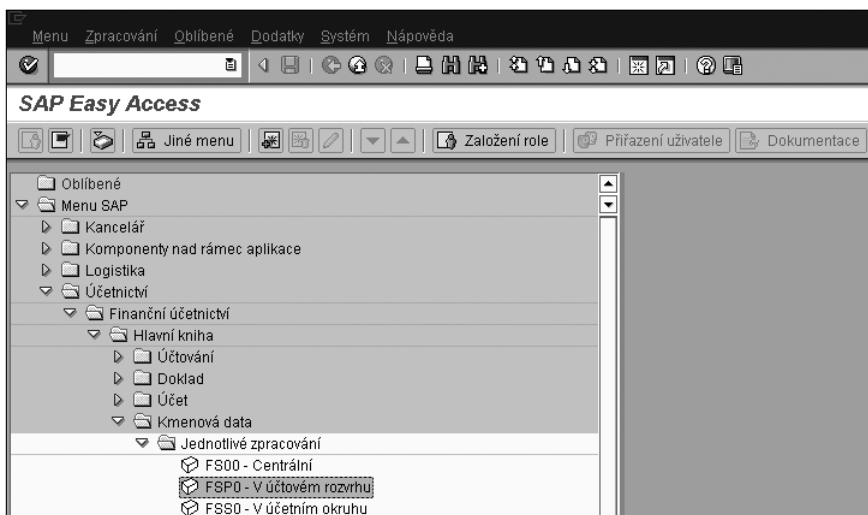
Menu Zpracování Oblíbené Dodatky Systém Nápověda

SAP Easy Access

Jiné menu

Založení role

Přiřazení uživatele

Dokumentace

Oblíbené
Menu SAP
Kancelář
Komponenty nad rámec aplikace
Logistika
Účetnictví
Finanční účetnictví
Hlavní kniha
Účtování
Doklad
Účet
Kmenová data
Jednotlivé zpracování
FS00 - Centrální
FSP0 - V účtovém rozvrhu
FSS0 - V účetním okruhu